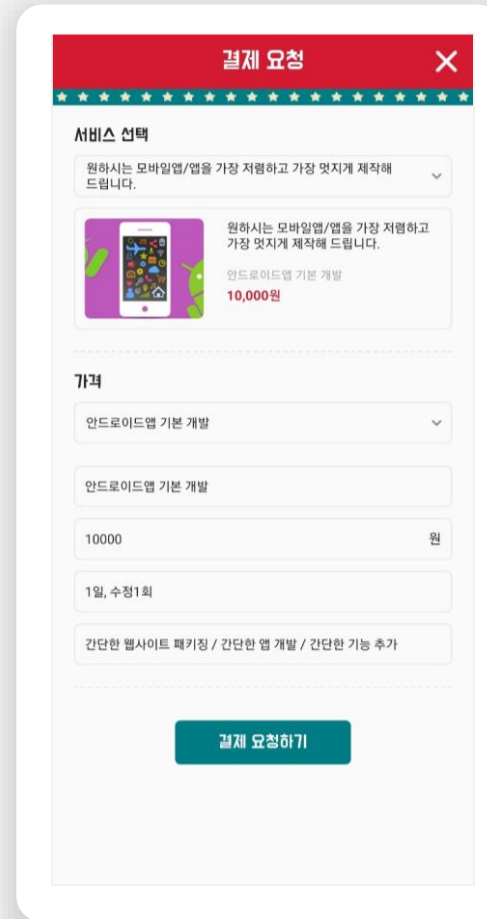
결제 요청 ✕

서비스 선택

원하시는 모바일웹/앱을 가장 저렴하고 가장 멋지게 제작해 드립니다.

원하시는 모바일웹/앱을 가장 저렴하고 가장 멋지게 제작해 드립니다.

안드로이드앱 기본 개발

10,000원

가격

안드로이드앱 기본 개발

안드로이드앱 기본 개발

10000 원

1일, 수정1회

간단한 웹사이트 패키징 / 간단한 앱 개발 / 간단한 기능 추가

결제 요청하기